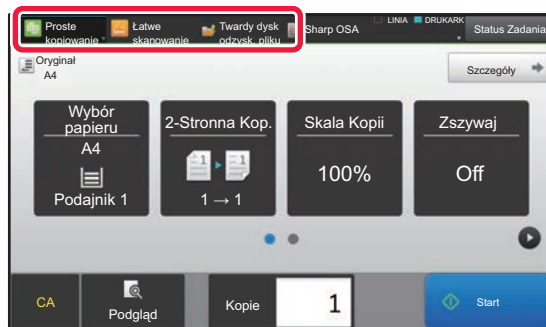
Proste kopiowanie
Łatwe skanowanie
Twardy dysk odzysk. pliku
Sharp OSA
LINIA
DRUKARK
Status Zadania

Oryginał
A4

Szczegóły

Wybór papieru
A4
Podajnik 1

2-Stronna Kop.
1 → 1

Skala Kopii
100%

Zszywaj
Off

CA
Podgląd
Kopie
1
Start